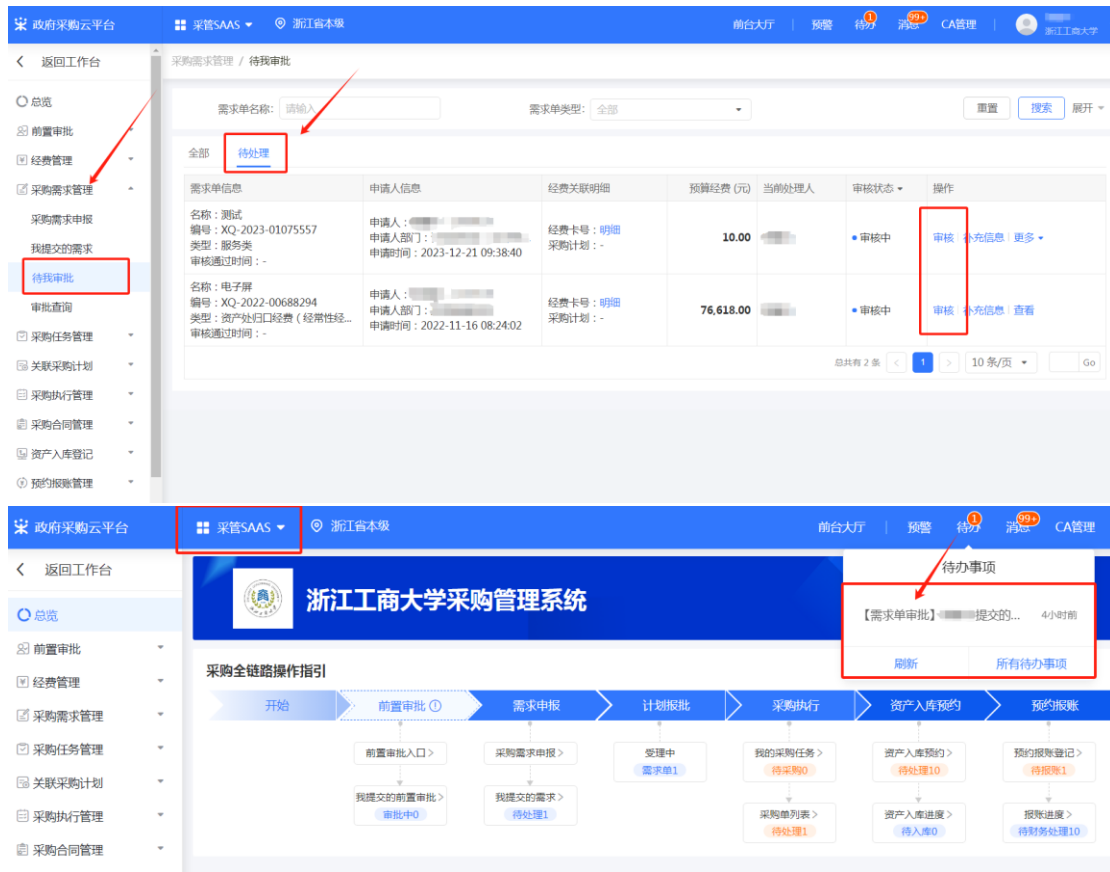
政府采购云平台 采管SAAS 浙江省本级 前台大厅 预警 待办 1 消息 99+ CA管理 浙江工商大学

返回工作台
总览
前置审批
经费管理
采购需求管理
采购需求申报
我提交的需求
待我审批
审批查询
采购任务管理
关联采购计划
采购执行管理
采购合同管理
资产入库登记
预约报账管理

采购需求管理 / 待我审批

需求单名称: 请输入 需求单类型: 全部 重置 搜索 展开

全部 待处理

| 需求单信息 | 申请人信息 | 经费关联明细 | 预算经费 (元) | 当前处理人 | 审核状态 | 操作 |
|---|---|---|---|---|---|---|
| 名称：测试 编号：XQ-2023-01075557 类型：服务类 审核通过时间：- | 申请人：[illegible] 申请人部门：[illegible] 申请时间：2023-12-21 09:38:40 | 经费卡号：明细 采购计划：- | 10.00 | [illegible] | 审核中 | 审核 补充信息 更多 |
| 名称：电子屏 编号：XQ-2022-00688294 类型：资产处归口经费（经常性经... 审核通过时间：- | 申请人：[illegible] 申请人部门：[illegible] 申请时间：2022-11-16 08:24:02 | 经费卡号：明细 采购计划：- | 76,618.00 | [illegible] | 审核中 | 审核 补充信息 查看 |

总共有 2 条 1 10 条/页 Go

政府采购云平台 采管SAAS 浙江省本级 前台大厅 预警 待办 1 消息 99+ CA管理

返回工作台
总览
前置审批
经费管理
采购需求管理
采购任务管理
关联采购计划
采购执行管理
采购合同管理

浙江工商大学采购管理系统

待办事项
【需求单审批】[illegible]提交的... 4小时前
刷新 所有待办事项

采购全链路操作指引
开始 前置审批 需求申报 计划报批 采购执行 资产入库预约 预约报账
前置审批入口 > 我提交的前置审批 > 审批中0
采购需求申报 > 我提交的需求 > 待处理1
受理中 需求单1
我的采购任务 > 待采购0 采购单列表 > 待处理1
资产入库预约 > 待处理10 资产入库进度 > 待入库0
预约报账登记 > 待报账1 报账进度 > 待财务处理10